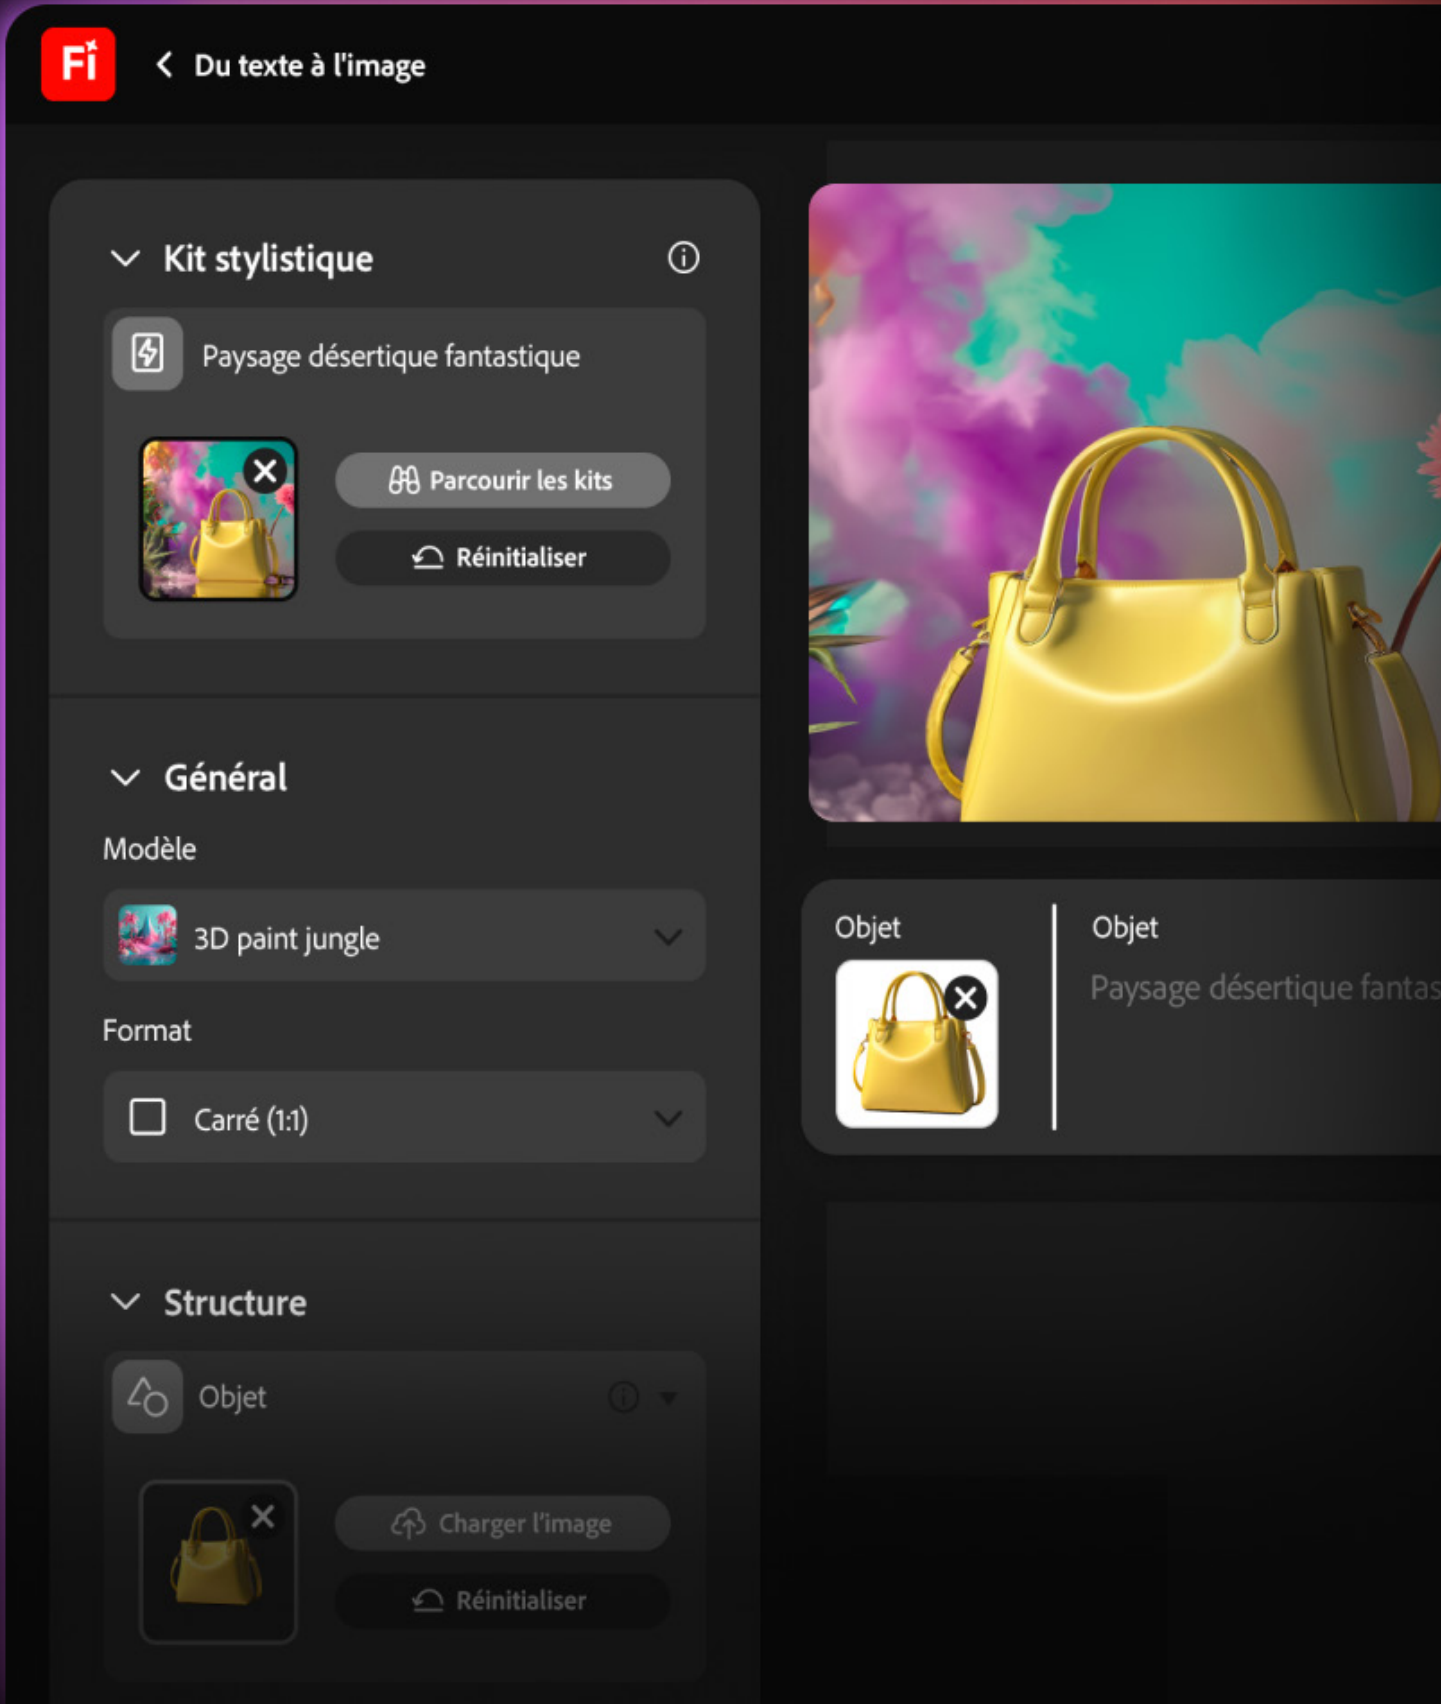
Fi

Du texte à l'image

Kit stylistique

Paysage désertique fantastique

Parcourir les kits

Réinitialiser

Général

Modèle

3D paint jungle

Format

Carré (1:1)

Structure

Objet

Charger l'image

Réinitialiser

Objet

Objet

Paysage désertique fantas